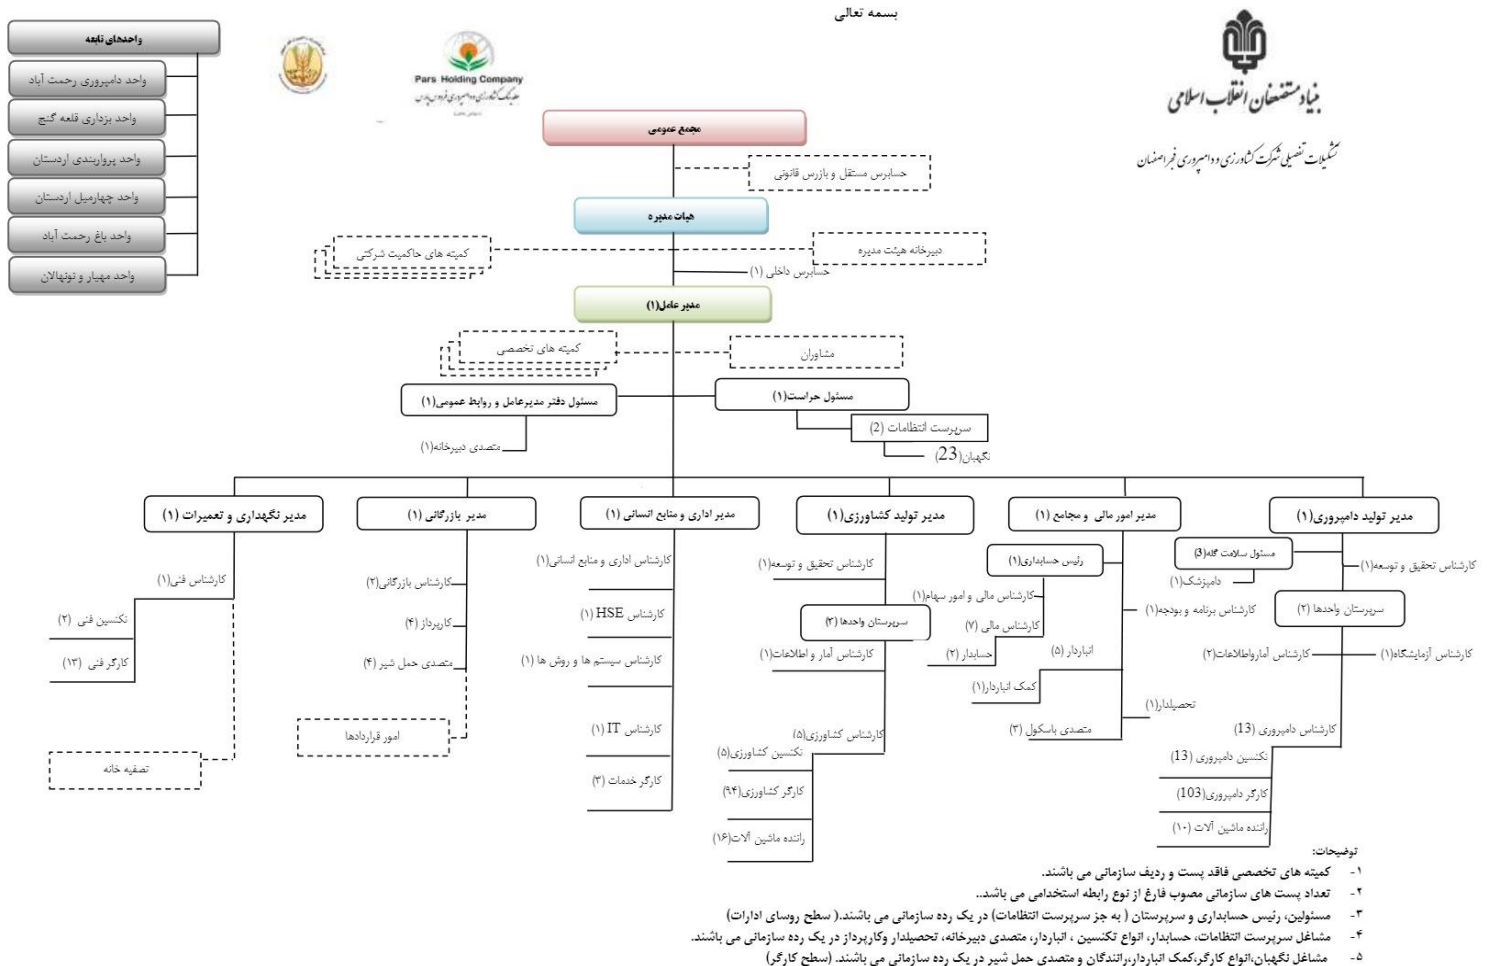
بسمه تعالی

بنیاد مستضعفان انقلاب اسلامی

تشکیلات تفصیلی شرکت کشاورزی و دامپروری فر اصفهان

Pars Holding Company

واحدهای تابعه

واحد دامپروری رحمت آباد

واحد بزداری قلعه گنج

واحد پرواربندی اردستان

واحد چهارمیل اردستان

واحد باغ رحمت آباد

واحد مهیار و نونهالان

مجمع عمومی

حسابرس مستقل و بازرس قانونی

هیات مدیره

کمیته های حاکمیت شرکتی

دبیرخانه هیئت مدیره

حسابرس داخلی (۱)

مدیر عامل(۱)

کمیته های تخصصی

مشاوران

مسئول دفتر مدیرعامل و روابط عمومی(۱)

مسئول حراست(۱)

متصدی دبیرخانه(۱)

سرپرست انتظامات (2)

نگهبان(23)

مدیر نگهداری و تعمیرات (۱)

کارشناس فنی(۱)

تکنسین فنی (۲)

کارگر فنی (۱۳)

تصفیه خانه

مدیر بازرگانی (۱)

کارشناس بازرگانی(۲)

کارپرداز (۴)

متصدی حمل شیر (۴)

امور قراردادها

مدیر اداری و منابع انسانی (۱)

کارشناس اداری و منابع انسانی(۱)

کارشناس HSE (۱)

کارشناس سیستم ها و روش ها (۱)

کارشناس IT (۱)

کارگر خدمات (۳)

مدیر تولید کشاورزی(۱)

کارشناس تحقیق و توسعه(۱)

سرپرستان واحدها (۳)

کارشناس آمار و اطلاعات(۱)

کارشناس کشاورزی(۵)

تکنسین کشاورزی(۵)

کارگر کشاورزی(۹۴)

راننده ماشین آلات(۱۶)

مدیر امور مالی و مجامع (۱)

رئیس حسابداری(۱)

کارشناس مالی و امور سهام(۱)

کارشناس مالی (۷)

حسابدار (۲)

انبادار (۵)

کمک انباردار(۱)

متصدی باسکول (۳)

کارشناس برنامه و بودجه(۱)

تحصیلدار(۱)

مدیر تولید دامپروری(۱)

مسئول سلامت گله (3)

دامپزشک(۱)

کارشناس تحقیق و توسعه(۱)

سرپرستان واحدها (۲)

کارشناس آمارواطلاعات(۲)

کارشناس آزمایشگاه(۱)

کارشناس دامپروری (13)

تکنسین دامپروری (13)

کارگر دامپروری(103)

راننده ماشین آلات (۱۰)

توضیحات:

۱- کمیته های تخصصی فاقد پست و ردیف سازمانی می باشند.

۲- تعداد پست های سازمانی مصوب فارغ از نوع رابطه استخدامی می باشد.

۳- مسئولین، رئیس حسابداری و سرپرستان ( به جز سرپرست انتظامات) در یک رده سازمانی می باشند.( سطح روسای ادارات)

۴- مشاغل سرپرست انتظامات، حسابدار، انواع تکنسین ، انبادار، متصدی دبیرخانه، تحصیلدار وکارپرداز در یک رده سازمانی می باشند.

۵- مشاغل نگهبان،انواع کارگر،کمک انبادار،رانندگان و متصدی حمل شیر در یک رده سازمانی می باشند. (سطح کارگر)